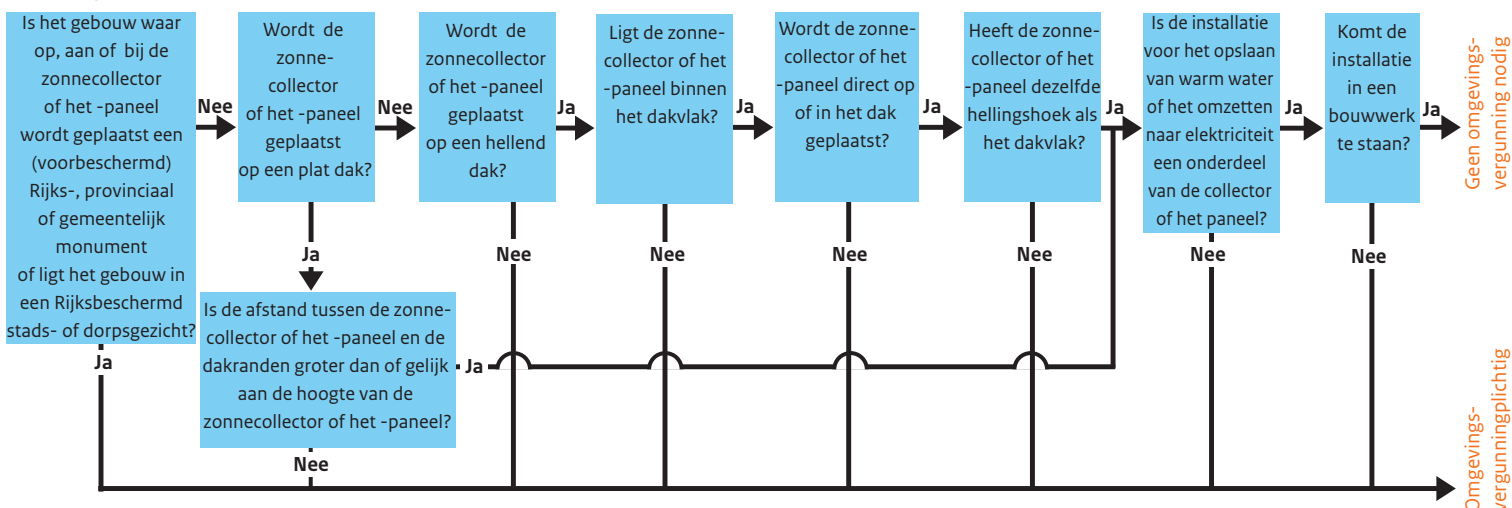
Is het gebouw waar op, aan of bij de zonnecollector of het -paneel wordt geplaatst een (voorbeschermd) Rijks-, provinciaal of gemeentelijk monument of ligt het gebouw in een Rijksbeschermd stads- of dorpsgezicht?

Nee

Wordt de zonnecollector of het -paneel geplaatst op een plat dak?

Nee

Wordt de zonnecollector of het -paneel geplaatst op een hellend dak?

Ja

Ligt de zonnecollector of het -paneel binnen het dakvlak?

Ja

Wordt de zonnecollector of het -paneel direct op of in het dak geplaatst?

Ja

Heeft de zonnecollector of het -paneel dezelfde hellingshoek als het dakvlak?

Ja

Is de installatie voor het opslaan van warm water of het omzetten naar elektriciteit een onderdeel van de collector of het paneel?

Ja

Komt de installatie in een bouwwerk te staan?

Ja

Geen omgevingsvergunning nodig

Ja

Is de afstand tussen de zonnecollector of het -paneel en de dakranden groter dan of gelijk aan de hoogte van de zonnecollector of het -paneel?

Ja

Nee

Nee

Nee

Nee

Nee

Nee

Nee

Ja

Omgevingsvergunningplichtig